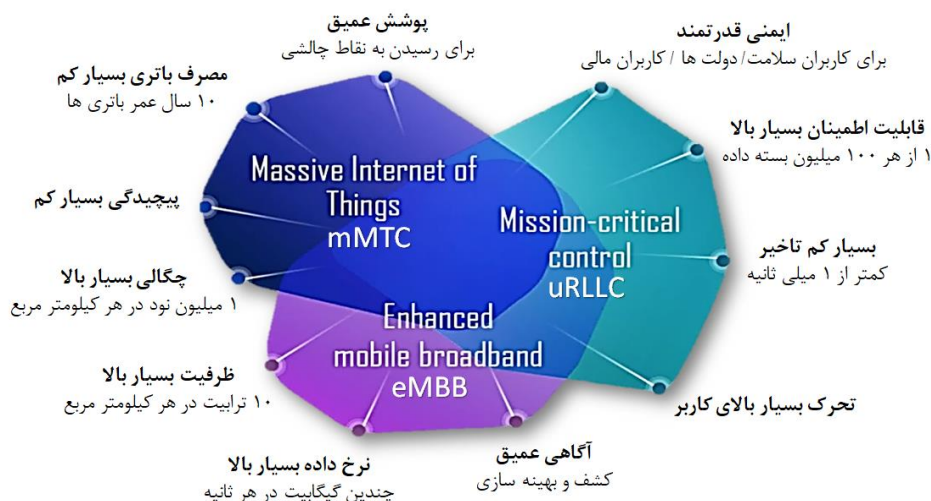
پوشش عمیق
برای رسیدن به نقاط چالشی

ایمنی قدرتمند
برای کاربران سلامت/ دولت ها / کاربران مالی

مصرف باتری بسیار کم
۱۰ سال عمر باتری ها

قابلیت اطمینان بسیار بالا
۱ از هر ۱۰۰ میلیون بسته داده

Massive Internet of Things
mMTC

پیچیدگی بسیار کم

Mission-critical control
uRLLC

بسیار کم تاخیر
کمتر از ۱ میلی ثانیه

چگالی بسیار بالا
۱ میلیون نود در هر کیلومتر مربع

Enhanced mobile broadband
eMBB

ظرفیت بسیار بالا
۱۰ ترابیت در هر کیلومتر مربع

تحرک بسیار بالای کاربر

آگاهی عمیق
کشف و بهینه سازی

نرخ داده بسیار بالا
چندین گیگابیت در هر ثانیه